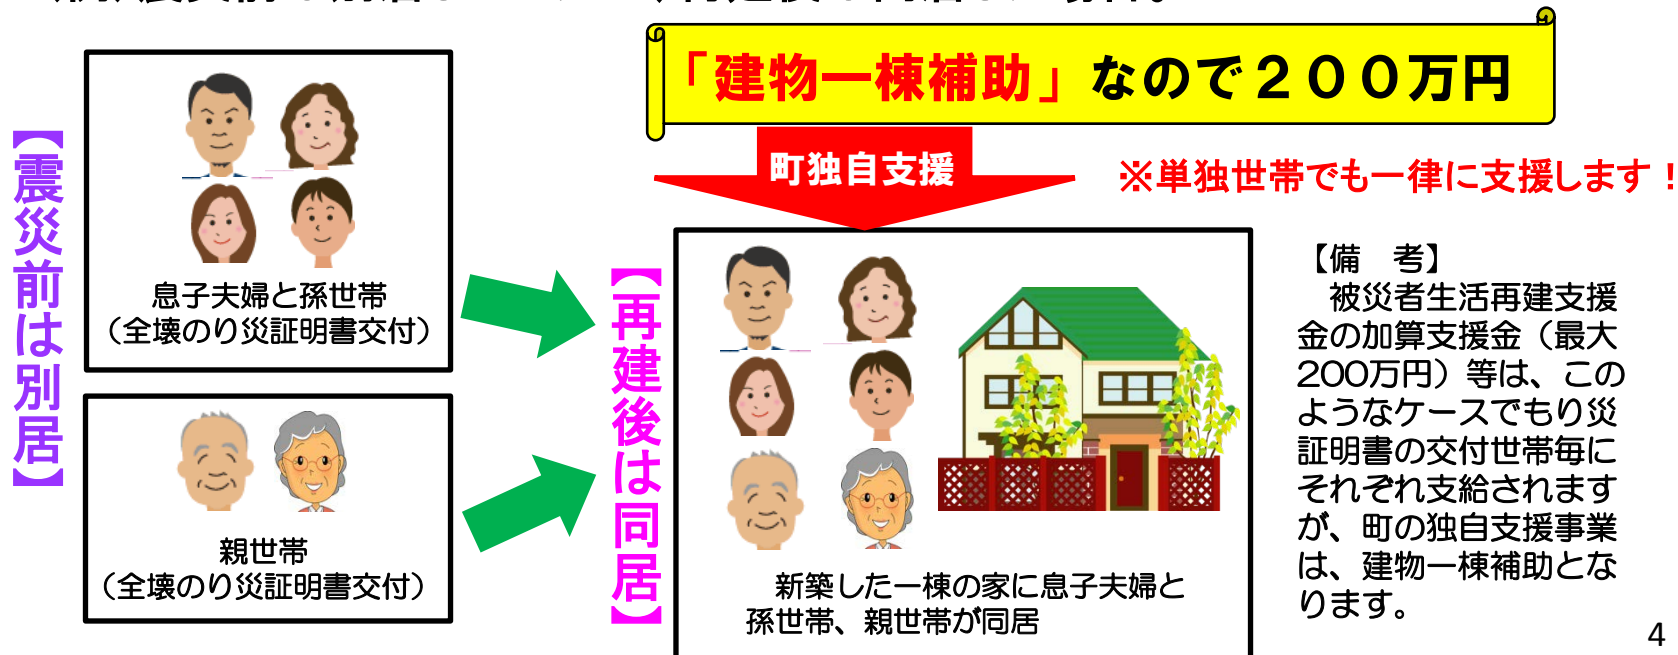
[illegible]

【震災前は別居】

息子夫婦と孫世帯
（全壊のり災証明書交付）

親世帯
（全壊のり災証明書交付）

「建物一棟補助」なので２００万円

町独自支援

※単独世帯でも一律に支援します！

【再建後は同居】

新築した一棟の家に息子夫婦と孫世帯、親世帯が同居

【備　考】
被災者生活再建支援金の加算支援金（最大200万円）等は、このようなケースでもり災証明書の交付世帯毎にそれぞれ支給されますが、町の独自支援事業は、建物一棟補助となります。

4